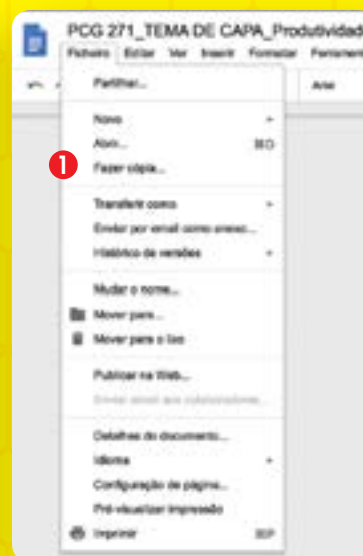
PCG 271_TEMA DE CAPA_Produtividad

Ficheiro Editar Ver Inserir Formatar Ferramen

Arial

Partilhar...

Novo

Abrir... ⌘O

1

Fazer cópia...

Transferir como

Enviar por email como anexo...

Histórico de versões

Mudar o nome...

Mover para...

Mover para o lixo

Publicar na Web...

Enviar email aos colaboradores...

Detalhes do documento...

Idioma

Configuração de página...

Pré-visualizar impressão

Imprimir ⌘P